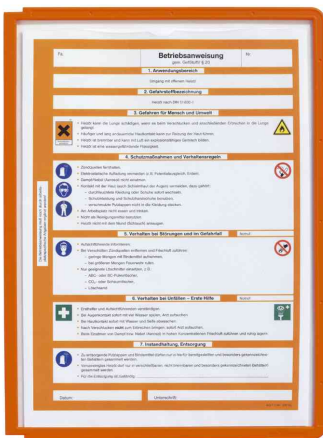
Betriebsanweisung
gem. GefStoffV § 20

1. Anwendungsbereich

Umgang mit offenem Heizöl

2. Gefahrstoffbezeichnung

Heizöl nach DIN 51603-1

3. Gefahren für Mensch und Umwelt

4. Schutzmaßnahmen und Verhaltensregeln

5. Verhalten bei Störungen und im Gefahrfall

Notruf:

6. Verhalten bei Unfällen – Erste Hilfe

Notruf:

7. Instandhaltung, Entsorgung

Datum:

Unterschrift: